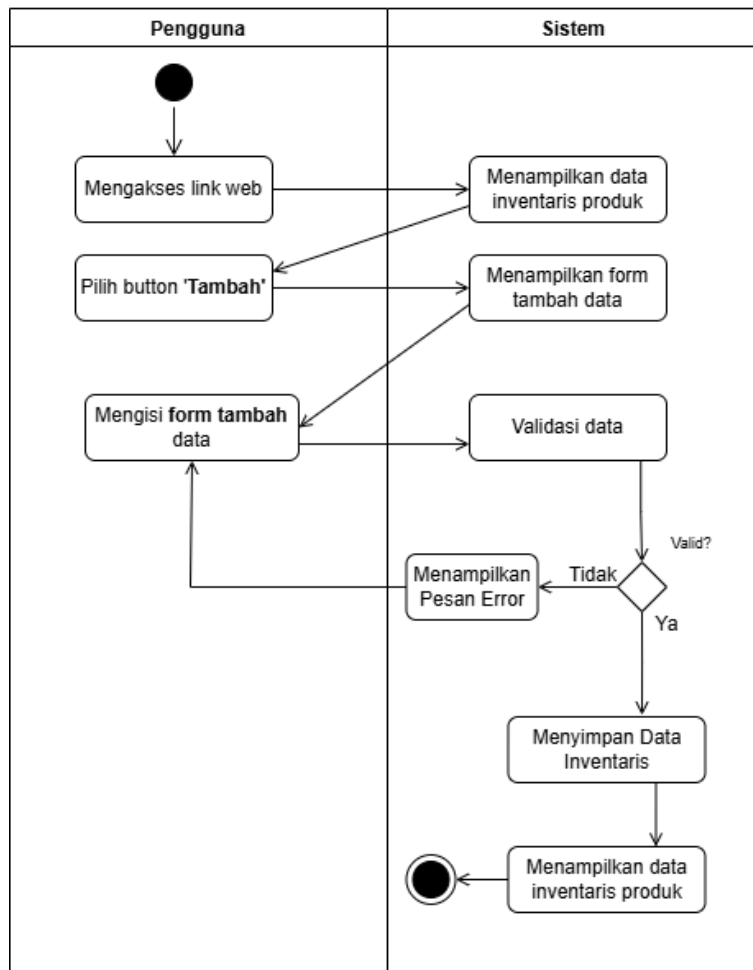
| Pengguna | Sistem |
|---|---|

Mengakses link web

Menampilkan data inventaris produk

Pilih button **'Tambah'**

Menampilkan form tambah data

Mengisi **form tambah** data

Validasi data

Valid?

Tidak

Menampilkan Pesan Error

Ya

Menyimpan Data Inventaris

Menampilkan data inventaris produk